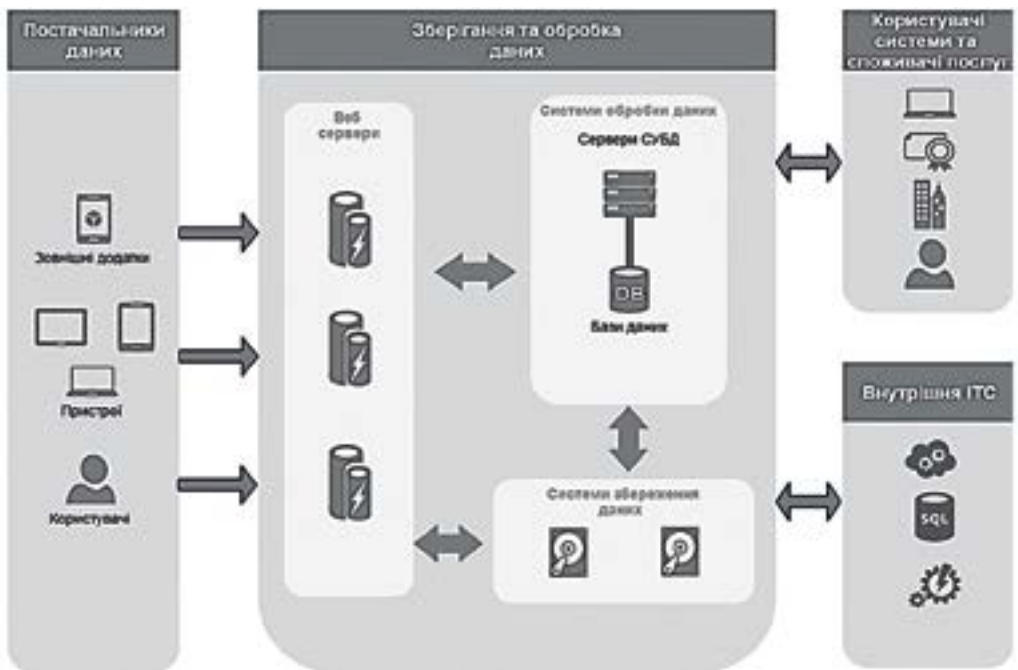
Постачальники даних

Зовнішні додатки

Пристрої

Користувачі

Зберігання та обробка даних

Веб сервери

Системи обробки даних

Сервери СУБД

DB

Бази даних

Системи збереження даних

Користувачі системи та споживачі послуг

Внутрішня ІТС

SQL